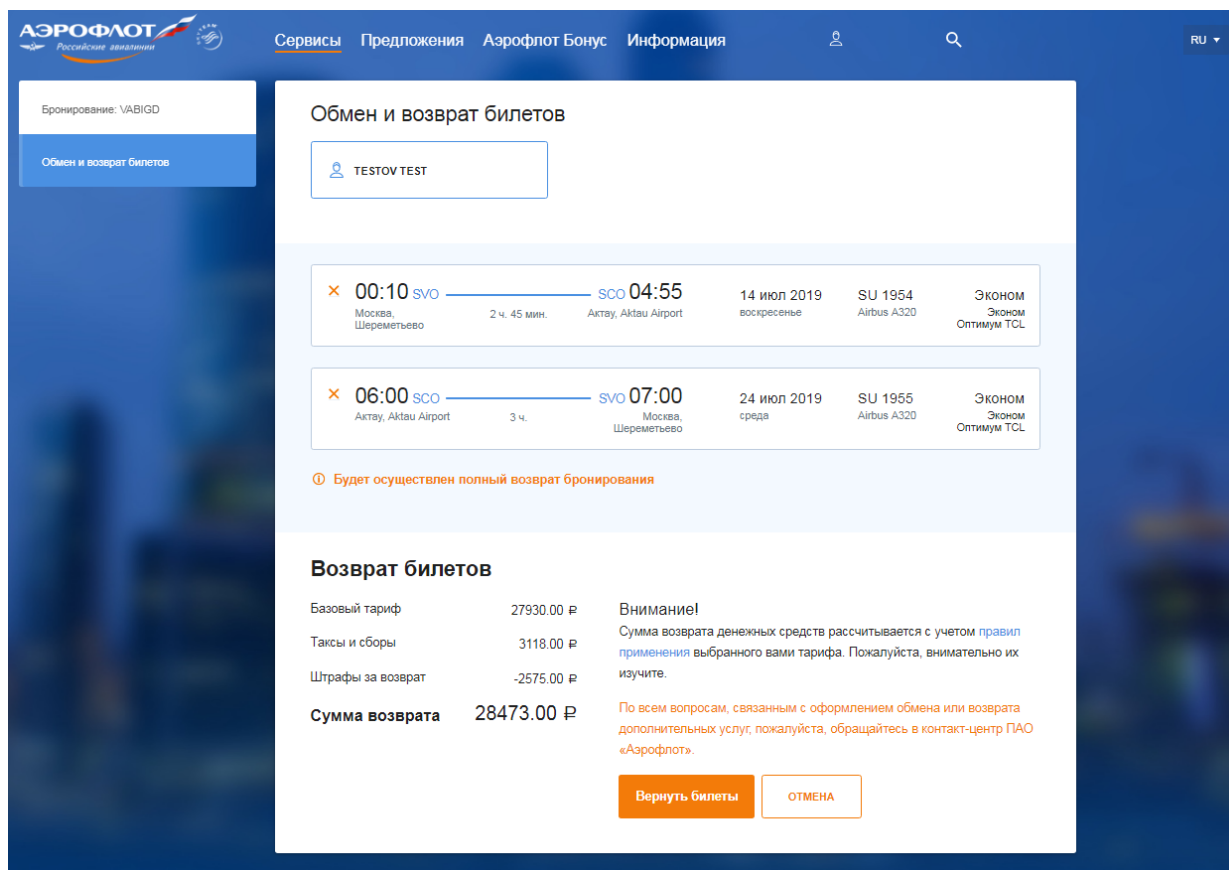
АЭРОФЛОТ
Российские авиалинии

Сервисы Предложения Аэрофлот Бонус Информация

RU

Бронирование: VABIGD

Обмен и возврат билетов

Обмен и возврат билетов

TESTOV TEST

× 00:10 SVO — SCO 04:55
Москва, Шереметьево 2 ч. 45 мин. Актау, Aktau Airport
14 июл 2019 воскресенье
SU 1954 Airbus A320
Эконом
Эконом Оптимум TCL

× 06:00 SCO — SVO 07:00
Актау, Aktau Airport 3 ч. Москва, Шереметьево
24 июл 2019 среда
SU 1955 Airbus A320
Эконом
Эконом Оптимум TCL

Будет осуществлен полный возврат бронирования

Возврат билетов

| Базовый тариф | 27930.00 ₽ |
|---|---|
| Таксы и сборы | 3118.00 ₽ |
| Штрафы за возврат | -2575.00 ₽ |
| Сумма возврата | 28473.00 ₽ |

Внимание!
Сумма возврата денежных средств рассчитывается с учетом правил применения выбранного вами тарифа. Пожалуйста, внимательно их изучите.

По всем вопросам, связанным с оформлением обмена или возврата дополнительных услуг, пожалуйста, обращайтесь в контакт-центр ПАО «Аэрофлот».

Вернуть билеты ОТМЕНА